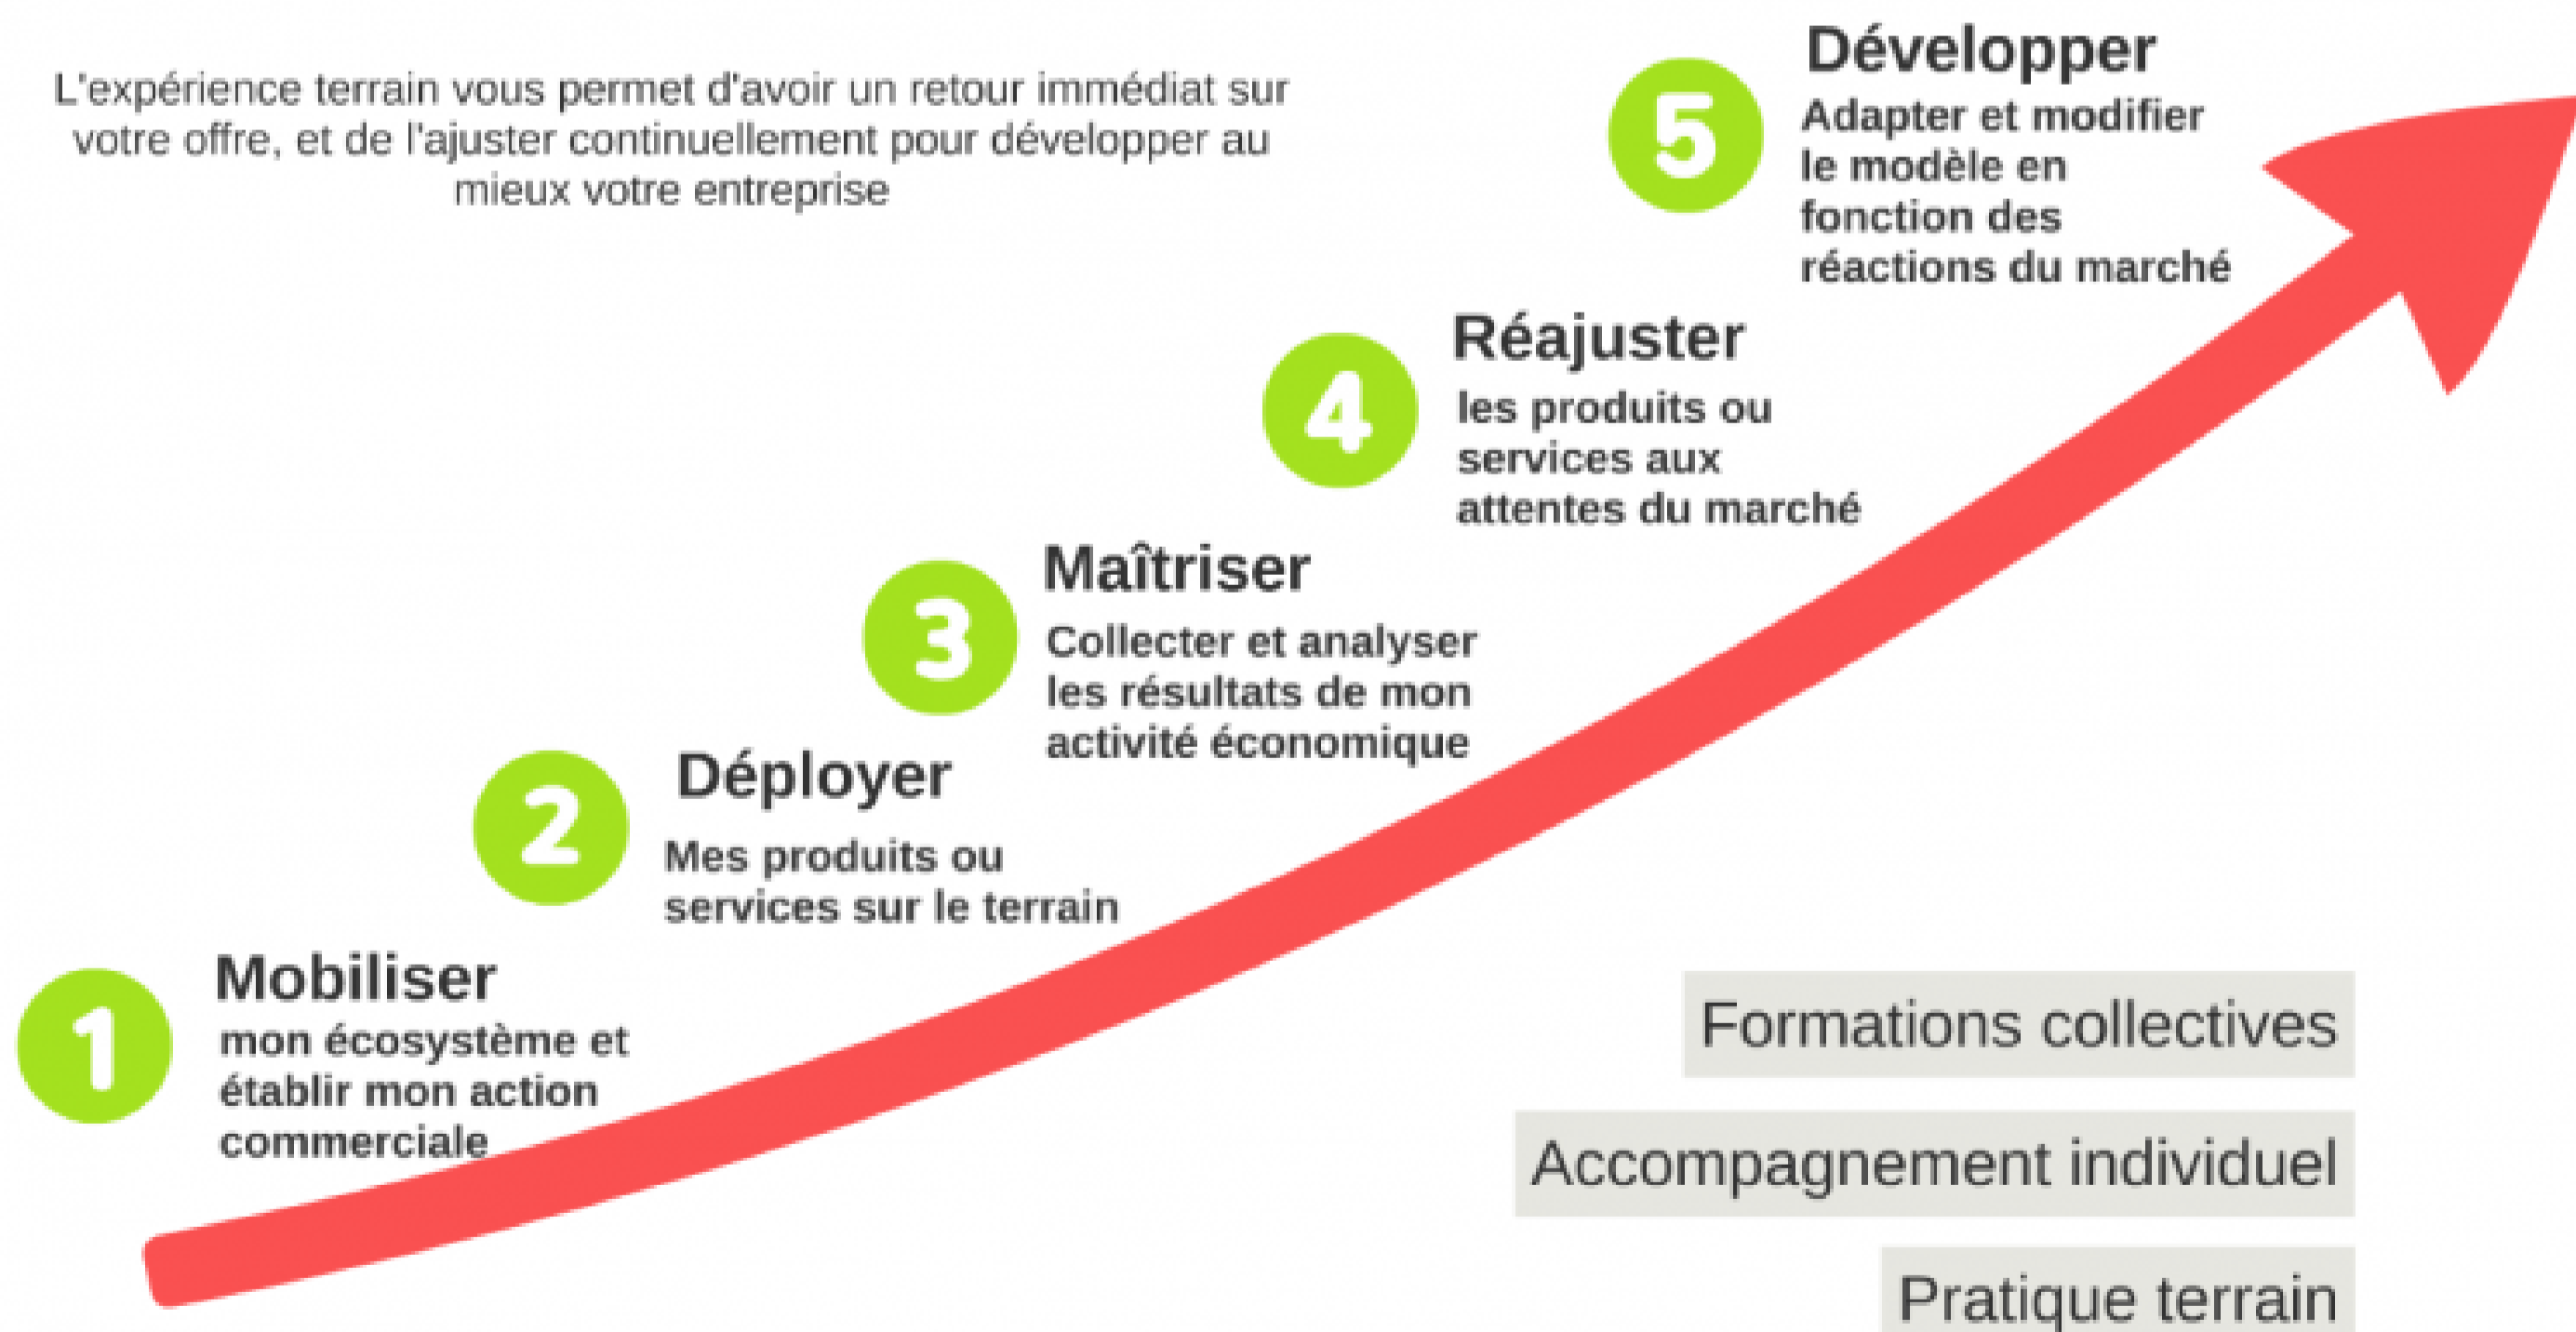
L'expérience terrain vous permet d'avoir un retour immédiat sur votre offre, et de l'ajuster continuellement pour développer au mieux votre entreprise

5
Développer
Adapter et modifier le modèle en fonction des réactions du marché

4
Réajuster
les produits ou services aux attentes du marché

3
Maîtriser
Collecter et analyser les résultats de mon activité économique

2
Déployer
Mes produits ou services sur le terrain

1
Mobiliser
mon écosystème et établir mon action commerciale

Formations collectives

Accompagnement individuel

Pratique terrain